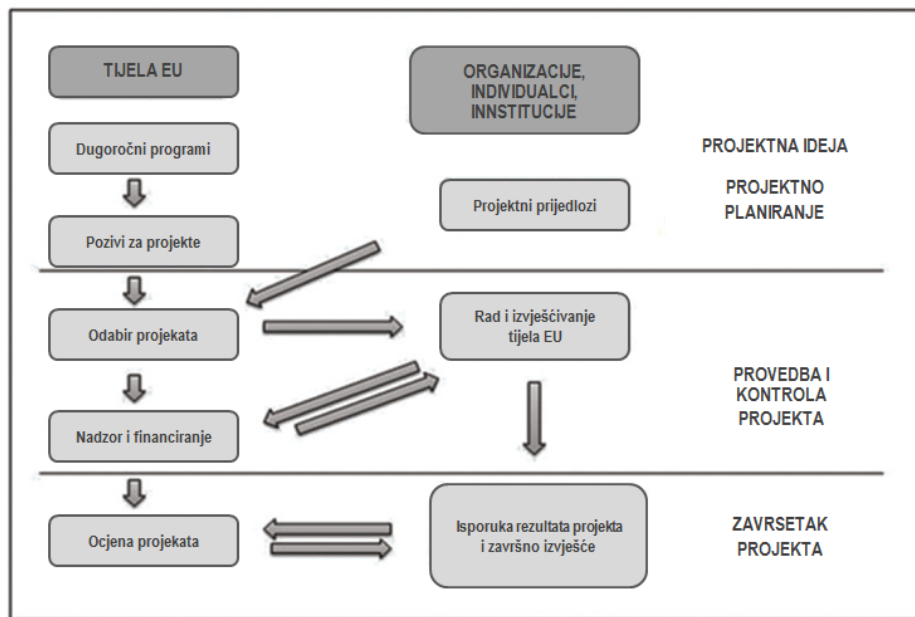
TIJELA EU

ORGANIZACIJE, INDIVIDUALCI, INNSTITUCIJE

Dugoročni programi

PROJEKTNA IDEJA

Projektni prijedlozi

PROJEKTNO PLANIRANJE

Pozivi za projekte

Odabir projekata

Rad i izvješćivanje tijela EU

PROVEDBA I KONTROLA PROJEKTA

Nadzor i financiranje

Ocjena projekata

Isporuka rezultata projekta i završno izvješće

ZAVRSETAK PROJEKTA